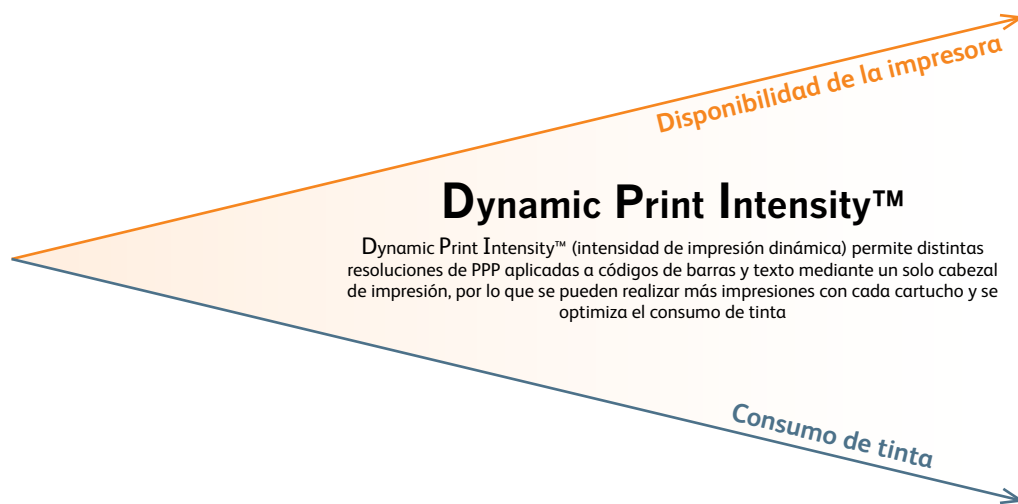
Disponibilidad de la impresora

Dynamic Print Intensity™

Dynamic Print Intensity™ (intensidad de impresión dinámica) permite distintas resoluciones de PPP aplicadas a códigos de barras y texto mediante un solo cabezal de impresión, por lo que se pueden realizar más impresiones con cada cartucho y se optimiza el consumo de tinta

Consumo de tinta